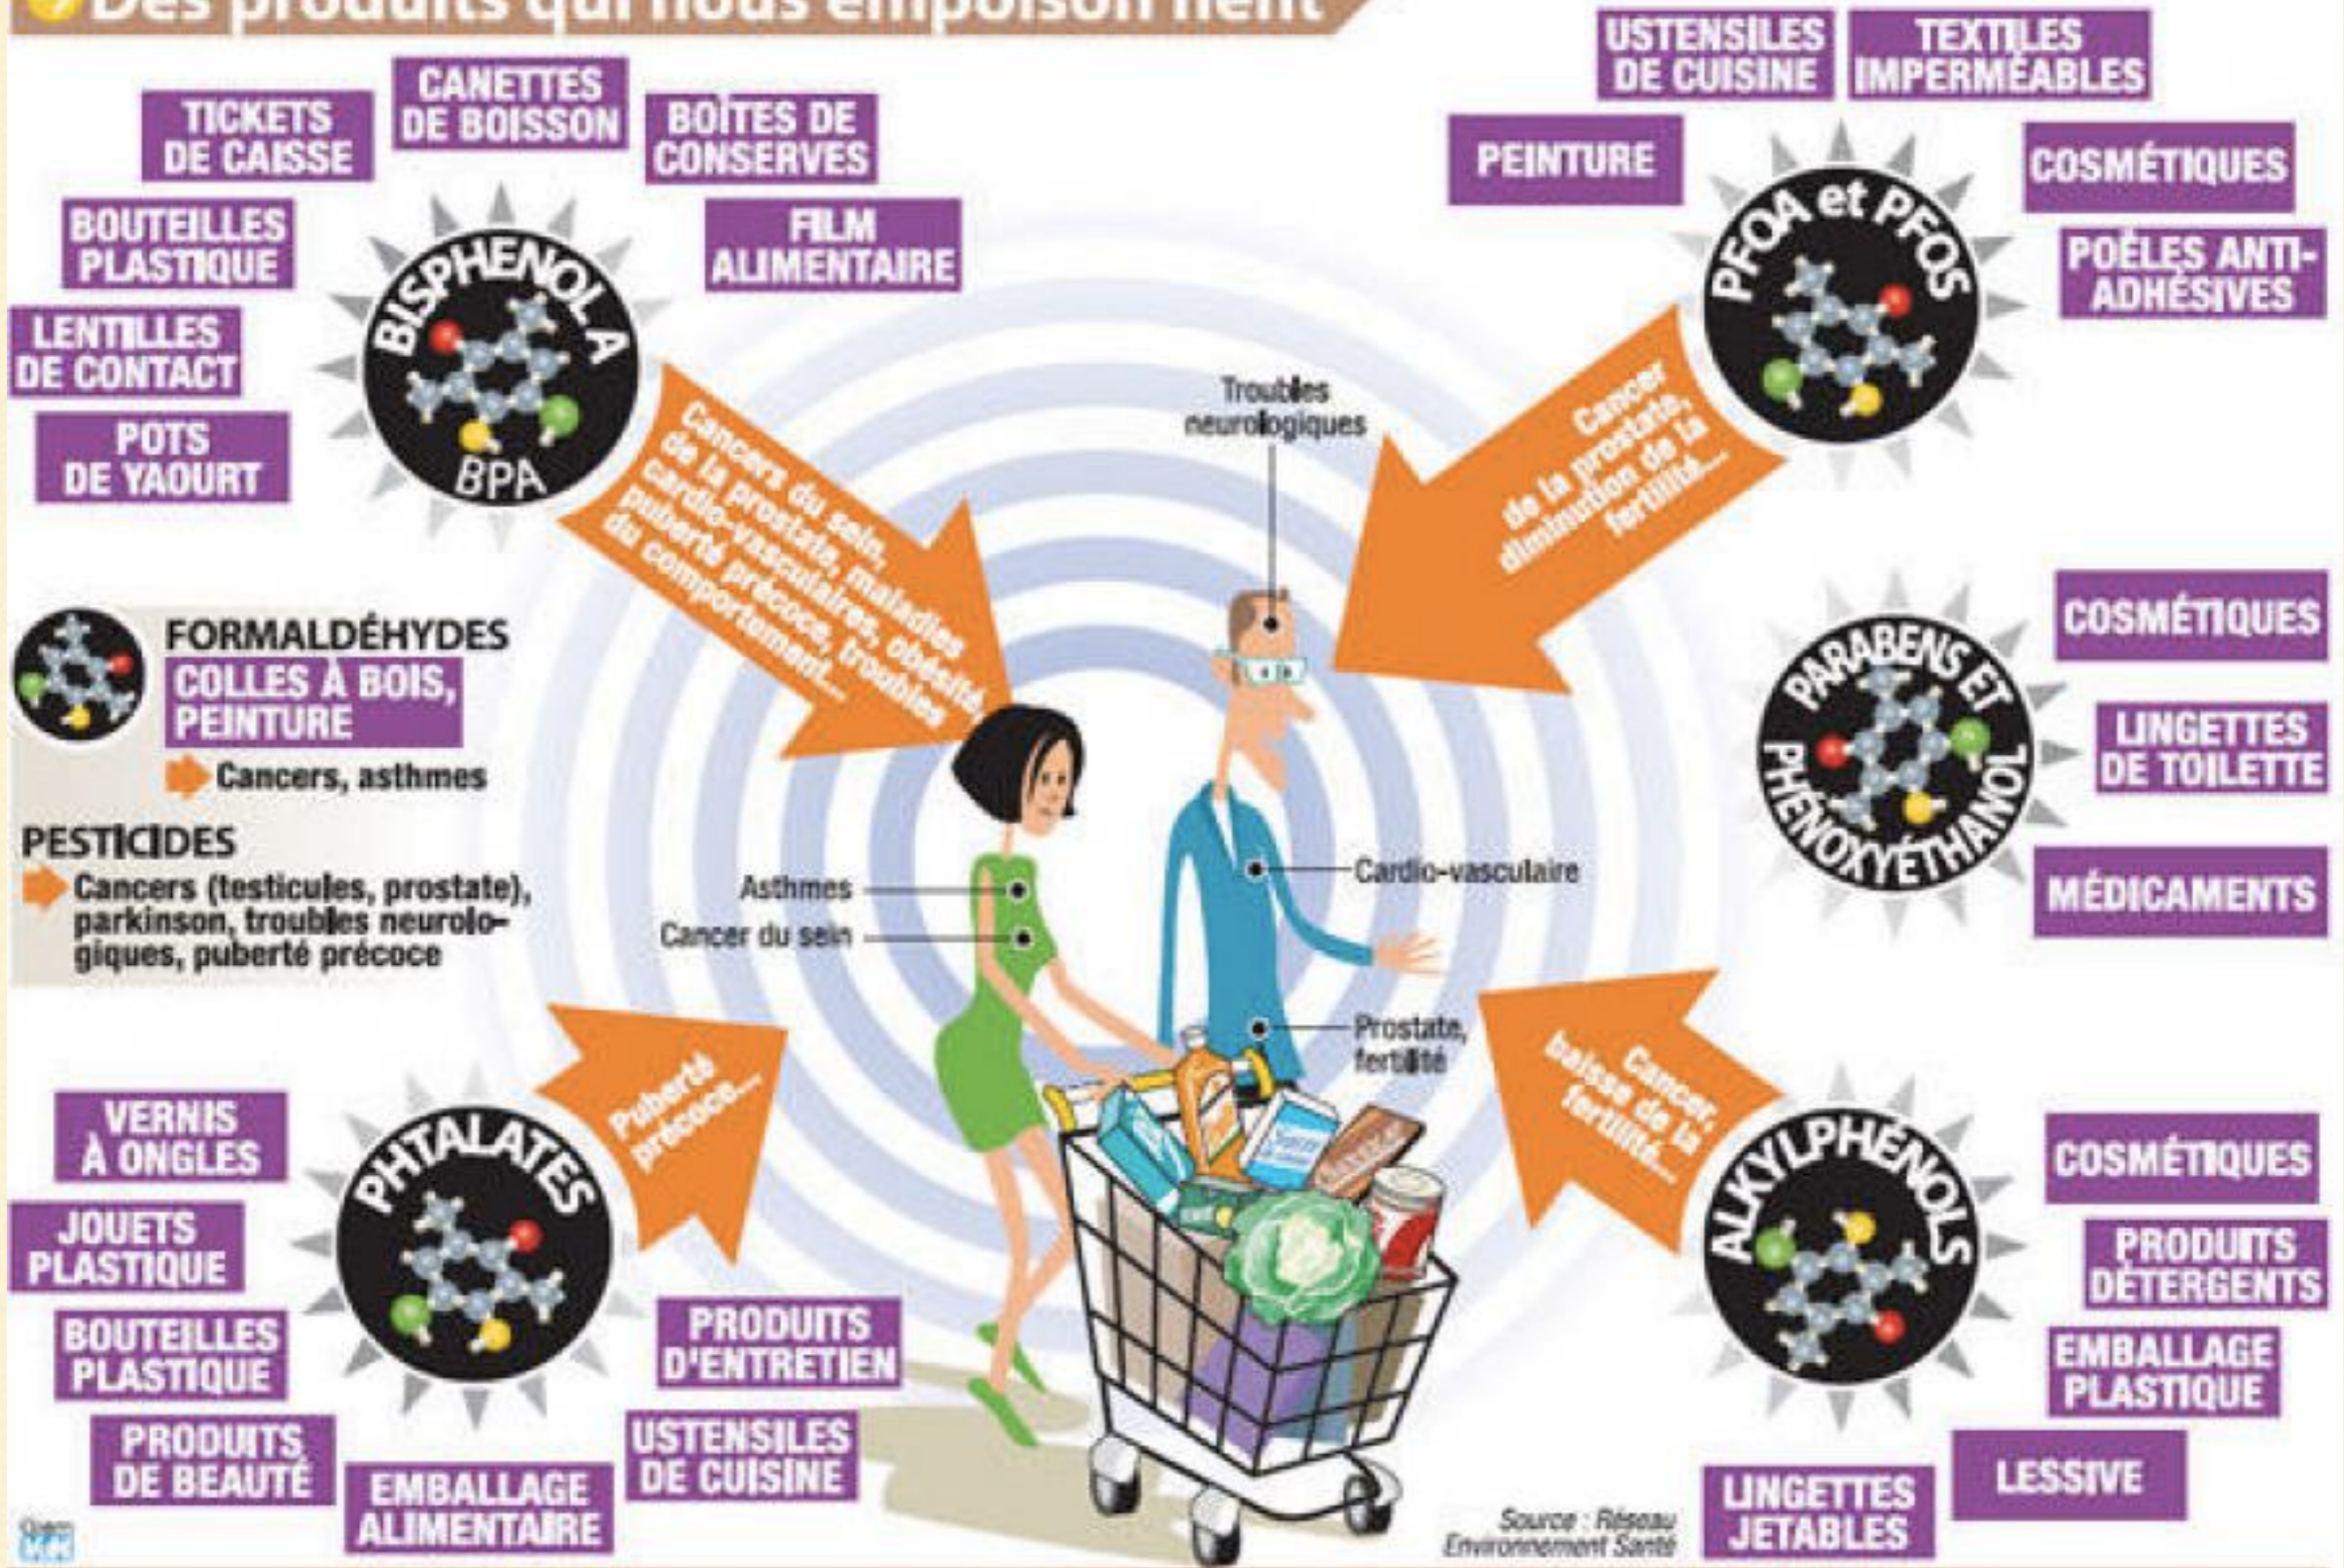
Des produits qui nous empoisonnent

TICKETS DE CAISSE

CANETTES DE BOISSON

BOÎTES DE CONSERVES

FILM ALIMENTAIRE

BOUTEILLES PLASTIQUE

LENTILLES DE CONTACT

POTS DE YAOURT

BISPHENOL A
BPA

Cancers du sein, de la prostate, maladies cardio-vasculaires, obésité, puberté précoce, troubles du comportement...

USTENSILES DE CUISINE

TEXTILES IMPERMÉABLES

PEINTURE

COSMÉTIQUES

POÊLES ANTI-ADHÉSIVES

PFOA et PFOS

Cancer de la prostate, diminution de la fertilité...

Troubles neurologiques

FORMALDÉHYDES
COLLES À BOIS, PEINTURE
Cancers, asthmes

PESTICIDES
Cancers (testicules, prostate), parkinson, troubles neurologiques, puberté précoce

COSMÉTIQUES

PARABENS ET PHÉNOXYÉTHANOL

LINGETTES DE TOILETTE

MÉDICAMENTS

Asthmes

Cancer du sein

Cardio-vasculaire

Prostate, fertilité

VERNIS À ONGLES

JOUETS PLASTIQUE

BOUTEILLES PLASTIQUE

PRODUITS DE BEAUTÉ

EMBALLAGE ALIMENTAIRE

PHTALATES

Puberté précoce...

PRODUITS D'ENTRETIEN

USTENSILES DE CUISINE

Cancer, baisse de la fertilité...

ALKYLPHÉNOLS

COSMÉTIQUES

PRODUITS DÉTERGENTS

EMBALLAGE PLASTIQUE

LESSIVE

LINGETTES JETABLES

Source : Réseau Environnement Santé